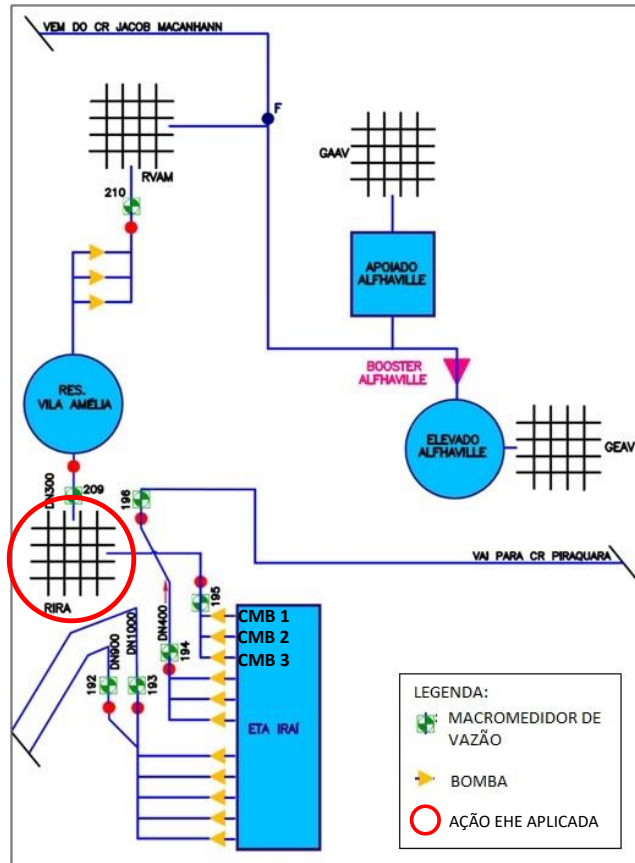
VEM DO CR JACOB MACANHANN

F

RVAM

210

GAAV

APOIADO ALFHAVILLE

BOOSTER ALFHAVILLE

RES. VILA AMÉLIA

ELEVADO ALFHAVILLE

GEAV

DN300

209

196

VAI PARA CR PIRAQUARA

RIRA

195

CMB 1

CMB 2

CMB 3

DN400

194

DN900

DN1000

192

193

ETA IRAÍ

LEGENDA:

MACROMEDIDOR DE VAZÃO

BOMBA

AÇÃO EHE APLICADA